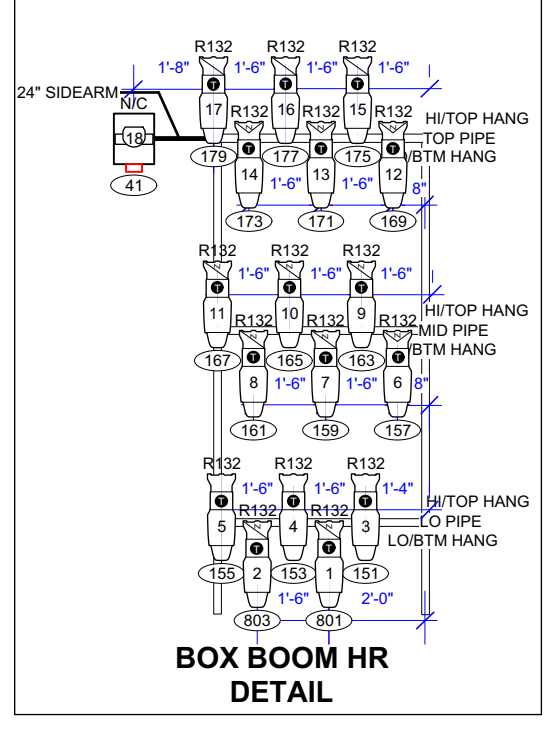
R132 R132 R132
1'-8" 1'-6" 1'-6" 1'-6"
24" SIDEARM
N/C
17 16 15
R132 R132 R132
HI/TOP HANG
18
14 13 12
TOP PIPE
179 177 175
BTM HANG
41
1'-6" 1'-6"
8"
173 171 169

R132 R132 R132
1'-6" 1'-6" 1'-6"
11 10 9
HI/TOP HANG
R132 R132 R132
MID PIPE
167 165 163
BTM HANG
8 7 6
1'-6" 1'-6"
8"
161 159 157

R132 R132 R132
1'-6" 1'-6" 1'-4"
HI/TOP HANG
5 4 3
R132 R132
LO PIPE
LO/BTM HANG
155 2 153 1 151
1'-6" 2'-0"
803 801

BOX BOOM HR
DETAIL